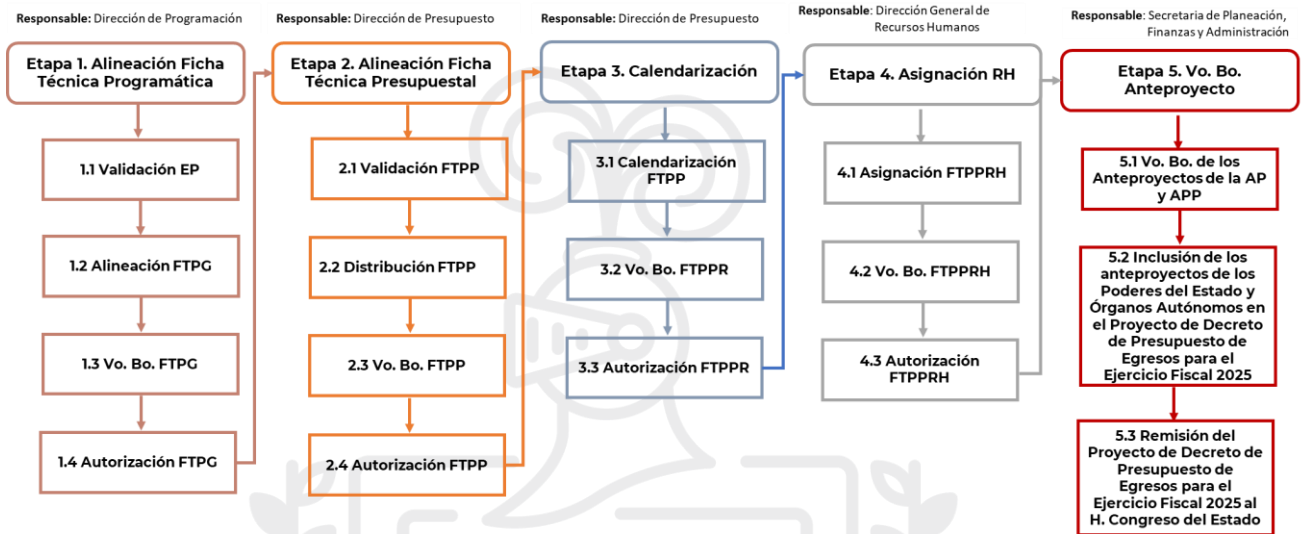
Responsable: Dirección de Programación

Etapa 1. Alineación Ficha Técnica Programática

1.1 Validación EP

1.2 Alineación FTPG

1.3 Vo. Bo. FTPG

1.4 Autorización FTPG

Responsable: Dirección de Presupuesto

Etapa 2. Alineación Ficha Técnica Presupuestal

2.1 Validación FTPP

2.2 Distribución FTPP

2.3 Vo. Bo. FTPP

2.4 Autorización FTPP

Responsable: Dirección de Presupuesto

Etapa 3. Calendarización

3.1 Calendarización FTPP

3.2 Vo. Bo. FTPPR

3.3 Autorización FTPPR

Responsable: Dirección General de Recursos Humanos

Etapa 4. Asignación RH

4.1 Asignación FTPPRH

4.2 Vo. Bo. FTPPRH

4.3 Autorización FTPPRH

Responsable: Secretaria de Planeación, Finanzas y Administración

Etapa 5. Vo. Bo. Anteproyecto

5.1 Vo. Bo. de los Anteproyectos de la AP y APP

5.2 Inclusión de los anteproyectos de los Poderes del Estado y Órganos Autónomos en el Proyecto de Decreto de Presupuesto de Egresos para el Ejercicio Fiscal 2025

5.3 Remisión del Proyecto de Decreto de Presupuesto de Egresos para el Ejercicio Fiscal 2025 al H. Congreso del Estado